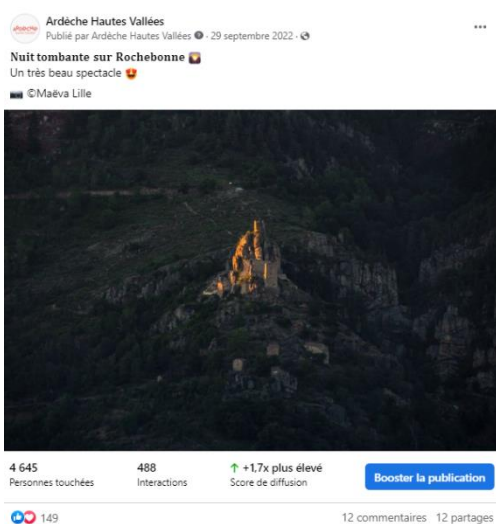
Ardèche Hautes Vallées
Publié par Ardèche Hautes Vallées · 29 septembre 2022 ·

...

Nuit tombante sur Rochebonne 🌄
Un très beau spectacle 😍

📷 ©Maëva Lille

4 645
Personnes touchées

488
Interactions

↑ +1,7x plus élevé
Score de diffusion

Booster la publication

149

12 commentaires 12 partages